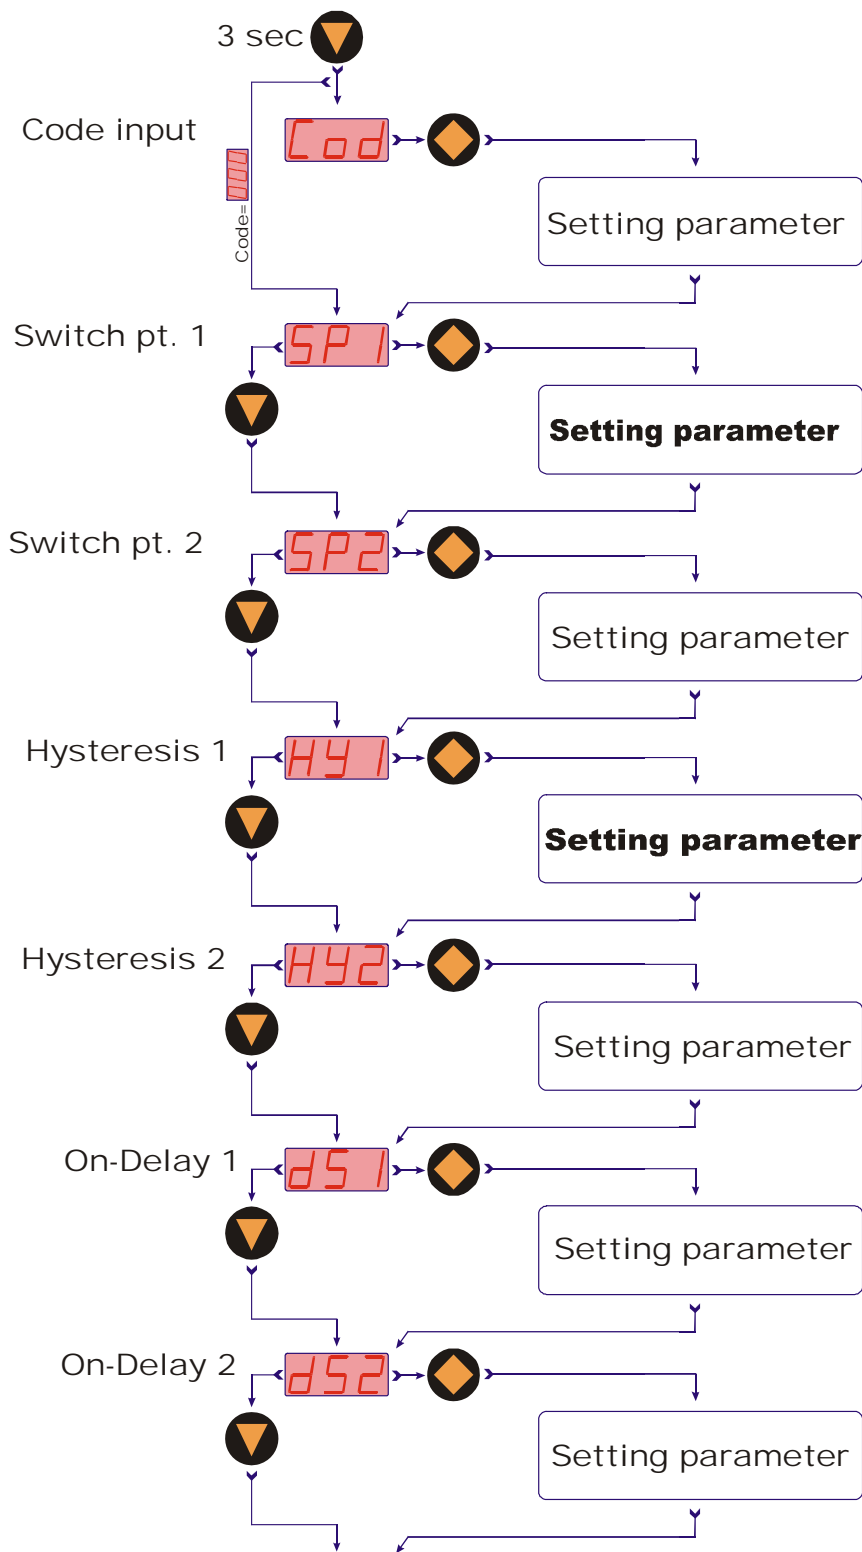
3 sec

Code input

Cod

Code=

Setting parameter

Switch pt. 1

SP 1

Setting parameter

Switch pt. 2

SP2

Setting parameter

Hysteresis 1

HY 1

Setting parameter

Hysteresis 2

HY2

Setting parameter

On-Delay 1

dS 1

Setting parameter

On-Delay 2

dS2

Setting parameter